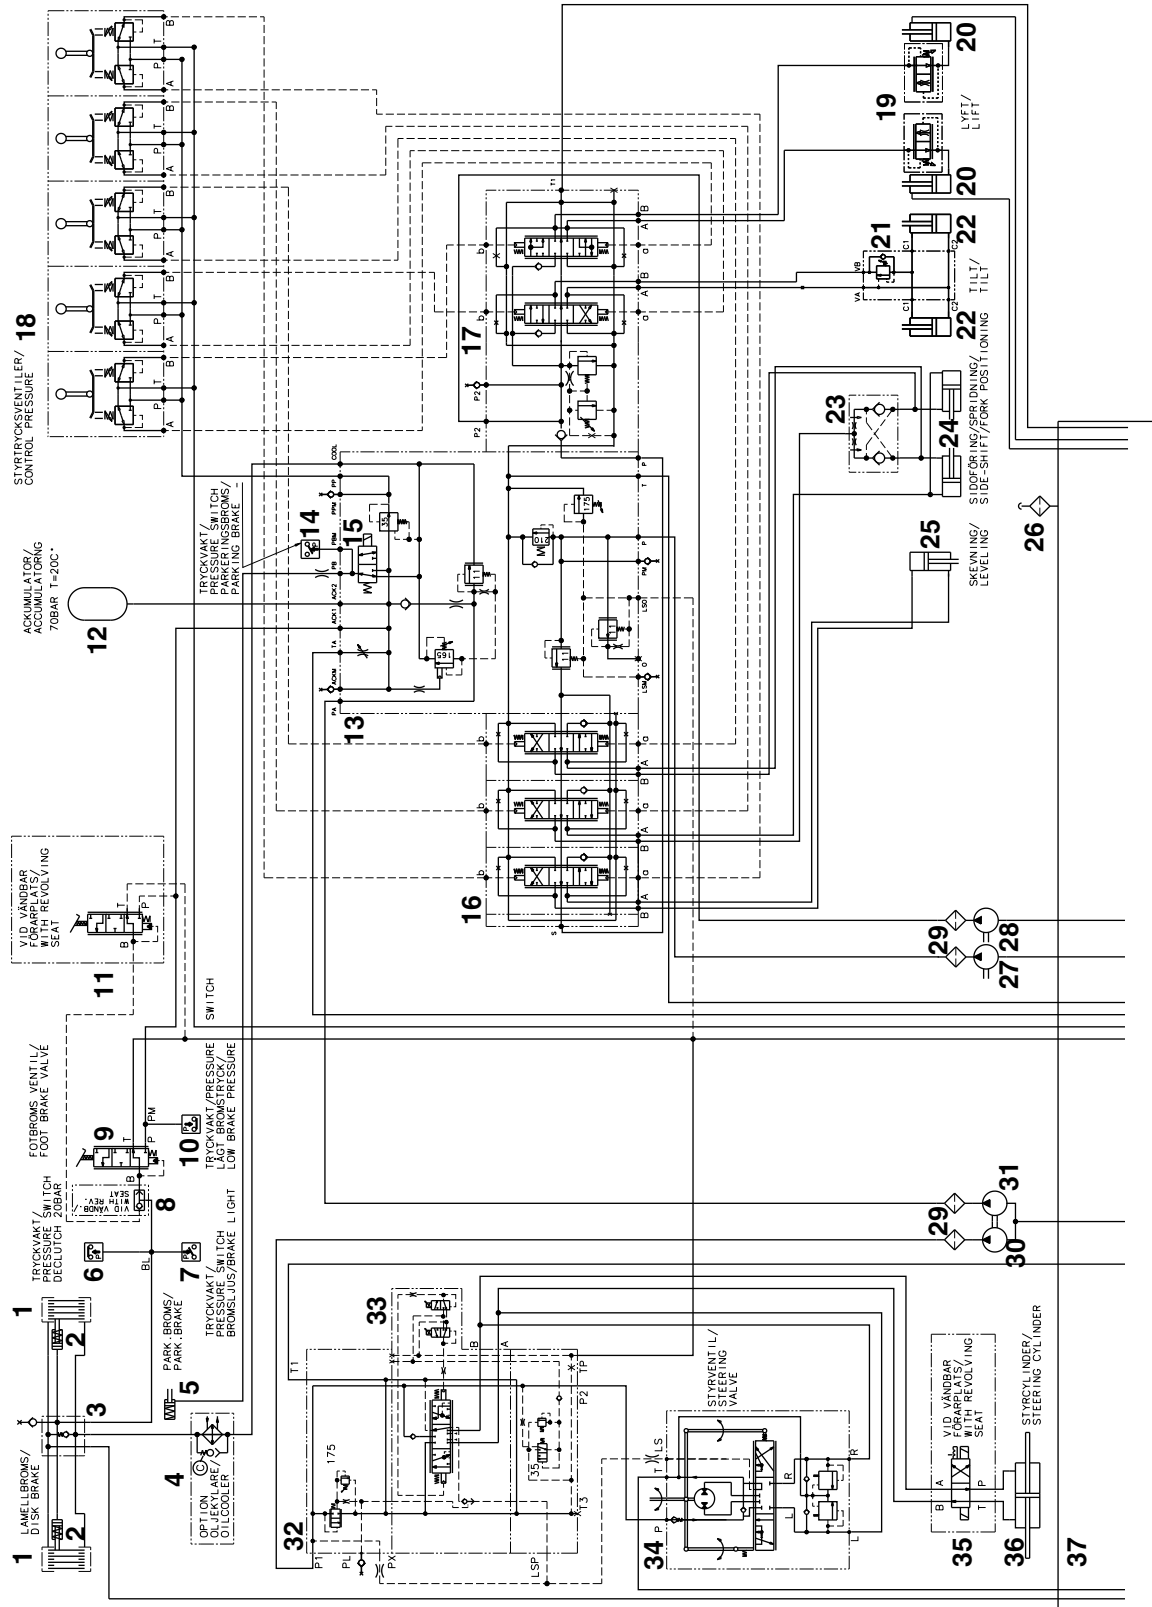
18
STYRTRYCKSVENTILER/
CONTROL PRESSURE

12
ACKUMULATOR/
ACCUMULATORNG
70BAR T=20C°

TRYCKVAKT/
PRESSURE SWITCH
PARKERINGSBROMS/
PARKING BRAKE

14
15
13
17
16

VID VÄNDBAR
FÖRARPLATS/
WITH REVOLVING
SEAT
11

SWITCH

FOTBROMS VENTIL/
FOOT BRAKE VALVE
9
10
TRYCKVAKT/PRESSURE
LÅGT BROMSTRYCK/
LOW BRAKE PRESSURE

TRYCKVAKT/
PRESSURE SWITCH
DECLUTCH 20BAR
8
VID VÄNDB./
WITH REV.
SEAT

6
7
TRYCKVAKT/
PRESSURE SWITCH
BROMSLJUS/BRAKE LIGHT

1
2
3
1
2
LAMELLBROMS/
DISK BRAKE

PARK.BROMS/
PARK.BRAKE
5

4
OPTION
OLJEKYLARE/
OILCOOLER

20
19
LYFT/
LIFT
20
21
22
TILT/
TILT
22

23
24
SIDOFÖRING/SPRIDNING/
SIDE-SHIFT/FORK POSITIONING

25
SKEVNING/
LEVELING

26

29
28
29
27

29
31
30

33
32
175
35
STYRVENTIL/
STEERING
VALVE
34

VID VÄNDBAR
FÖRARPLATS/
WITH REVOLVING
SEAT
35

STYRCYLINDER/
STEERING CYLINDER
36
37